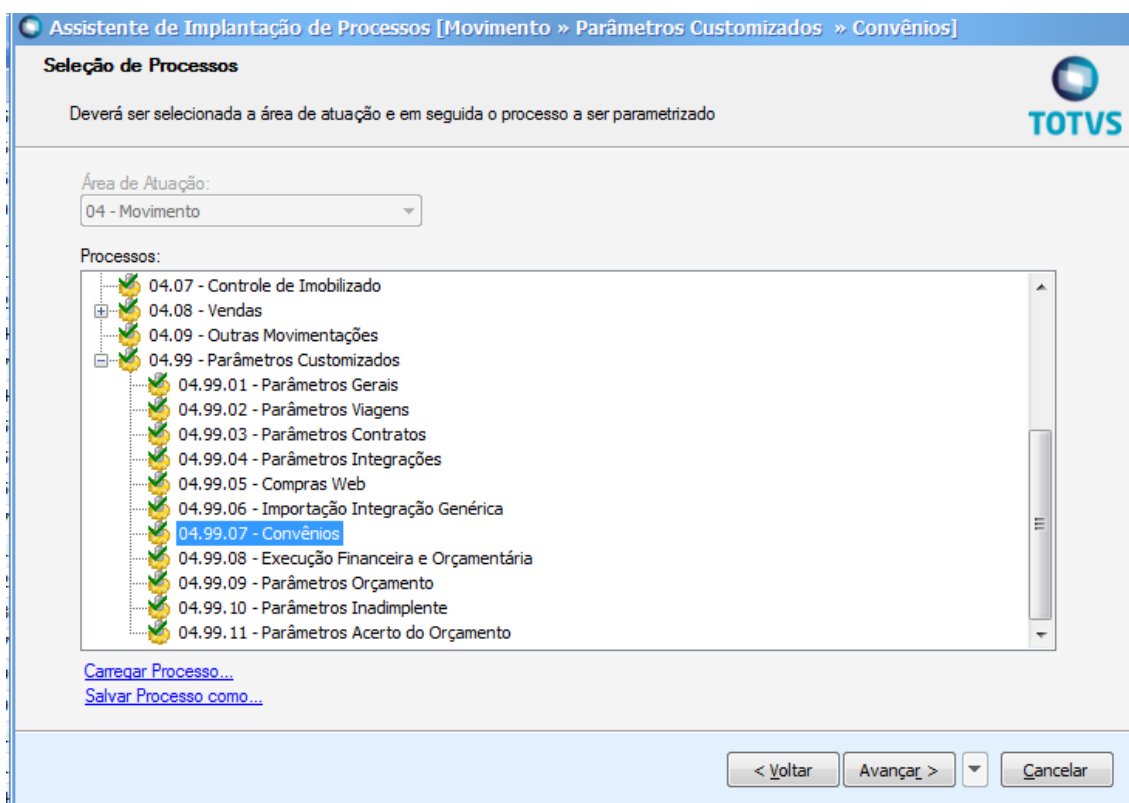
Assistente de Implantação de Processos [Movimento » Parâmetros Customizados » Convênios]

Seleção de Processos

Deverá ser selecionada a área de atuação e em seguida o processo a ser parametrizado

TOTVS

Área de Atuação:
04 - Movimento

Processos:
04.07 - Controle de Imobilizado
04.08 - Vendas
04.09 - Outras Movimentações
04.99 - Parâmetros Customizados
04.99.01 - Parâmetros Gerais
04.99.02 - Parâmetros Viagens
04.99.03 - Parâmetros Contratos
04.99.04 - Parâmetros Integrações
04.99.05 - Compras Web
04.99.06 - Importação Integração Genérica
04.99.07 - Convênios
04.99.08 - Execução Financeira e Orçamentária
04.99.09 - Parâmetros Orçamento
04.99.10 - Parâmetros Inadimplente
04.99.11 - Parâmetros Acerto do Orçamento

Carregar Processo...
Salvar Processo como...

< Voltar
Avançar >
Cancelar